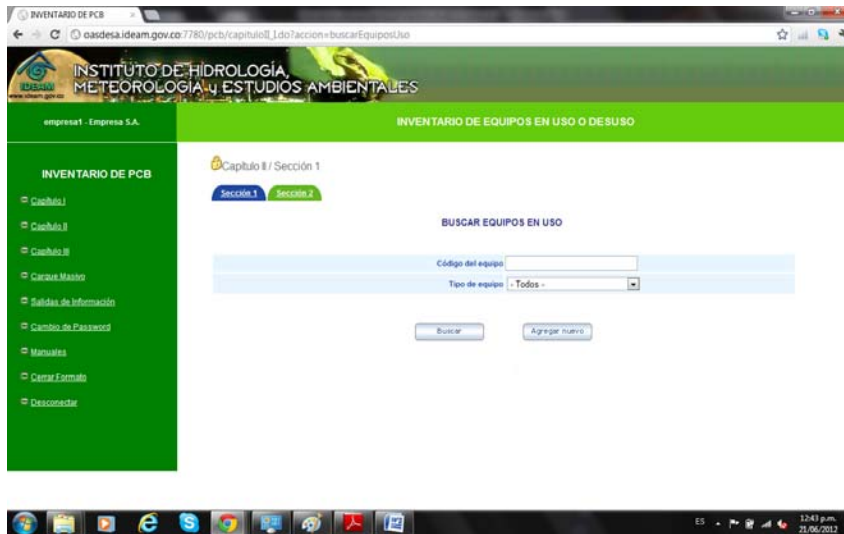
INVENTARIO DE PCB

oasdesa.ideam.gov.co:7780/pcb/capituloII_1.do?accion=buscarEquiposUso

IDEAM
www.ideam.gov.co

INSTITUTO DE HIDROLOGÍA, METEOROLOGÍA y ESTUDIOS AMBIENTALES

empresa1 - Empresa S.A.

INVENTARIO DE EQUIPOS EN USO O DESUSO

INVENTARIO DE PCB

Capítulo I

Capítulo II

Capítulo III

Cargue Masivo

Salidas de Información

Cambio de Password

Manuales

Cerrar Formato

Desconectar

Capítulo II / Sección 1

Sección 1

Sección 2

BUSCAR EQUIPOS EN USO

Código del equipo

Tipo de equipo - Todos -

Buscar

Agregar nuevo

ES

12:43 p.m.
21/06/2012